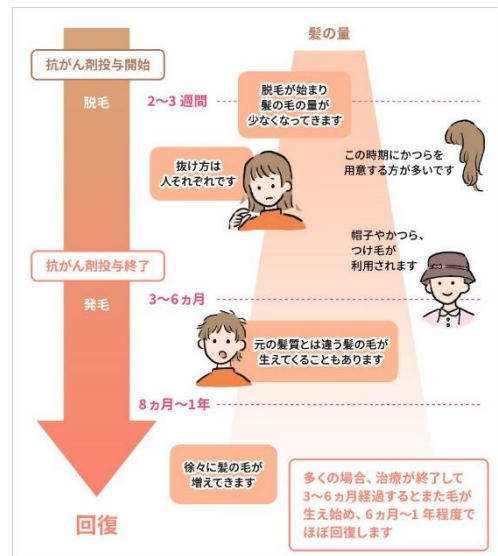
髪の量

抗がん剤投与開始

脱毛

2〜3 週間

脱毛が始まり髪の毛の量が少なくなってきます

抜け方は人それぞれです

この時期にかつらを用意する方が多いです

帽子やかつら、つけ毛が利用されます

抗がん剤投与終了

発毛

3〜6ヵ月

元の髪質とは違う髪の毛が生えてくることもあります

8ヵ月〜1年

徐々に髪の毛が増えてきます

多くの場合、治療が終了して3〜6ヵ月経過するとまた毛が生え始め、6ヵ月〜1年程度でほぼ回復します

回復